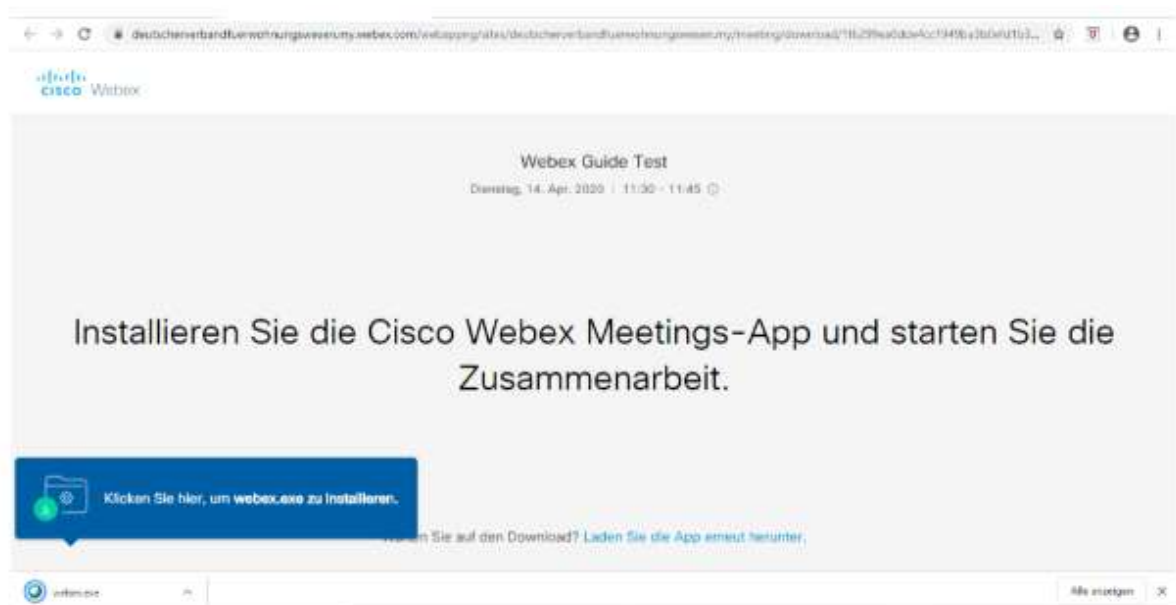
deutscherverbandfuerwohnungswesen.my.webex.com/webappng/sites/deutscherverbandfuerwohnungswesen.my/meeting/download/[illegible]

cisco Webex

Webex Guide Test

Dienstag, 14. Apr. 2020 | 11:30 - 11:45

Installieren Sie die Cisco Webex Meetings-App und starten Sie die Zusammenarbeit.

Klicken Sie hier, um webex.exe zu installieren.

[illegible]n Sie auf den Download? Laden Sie die App erneut herunter.

webex.exe

Alle anzeigen

×